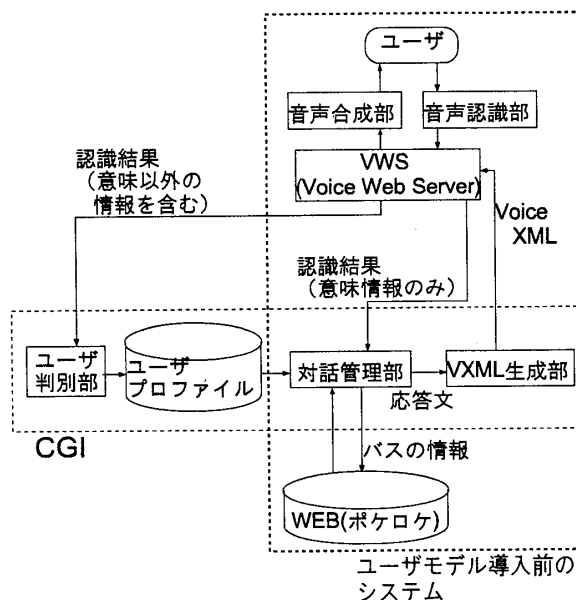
ユーザ

音声合成部

音声認識部

認識結果
（意味以外の
情報を含む）

VWS
(Voice Web Server)

Voice
XML

認識結果
（意味情報のみ）

ユーザ
判別部

ユーザ
プロファイル

対話管理部

VXML生成部

応答文

CGI

バスの情報

WEB(ポケロケ)

ユーザモデル導入前の
システム